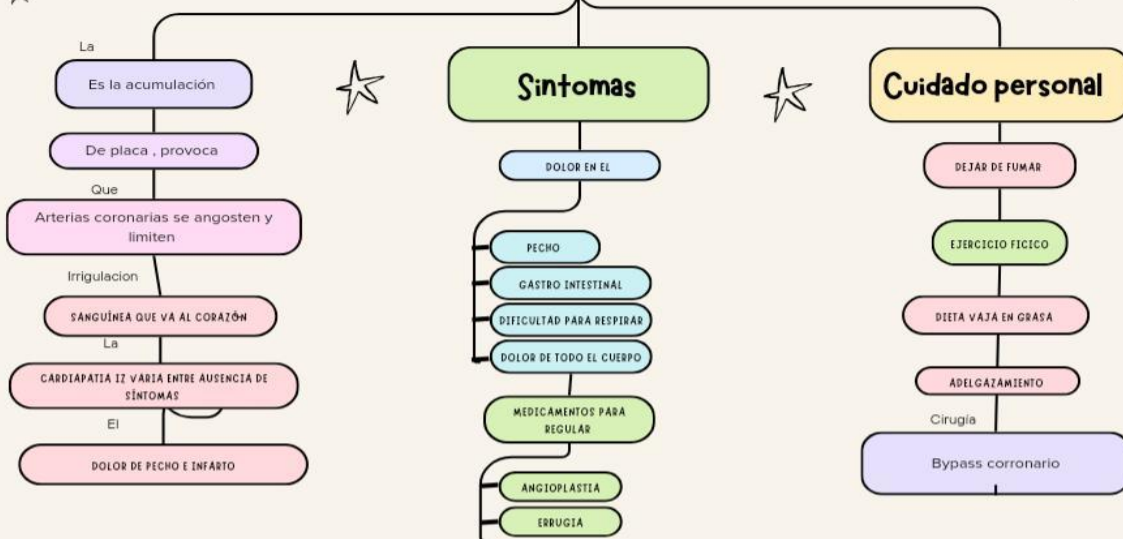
La

Es la acumulación

De placa , provoca

Que

Arterias coronarias se angosten y limiten

Irrigulacion

SANGUÍNEA QUE VA AL CORAZÓN

La

CARDIAPATIA IZ VARIA ENTRE AUSENCIA DE SÍNTOMAS

El

DOLOR DE PECHO E INFARTO

Sintomas

DOLOR EN EL

PECHO

GASTRO INTESTINAL

DIFICULTAD PARA RESPIRAR

DOLOR DE TODO EL CUERPO

MEDICAMENTOS PARA REGULAR

ANGIOPLASTIA

ERRUGIA

Cuidado personal

DEJAR DE FUMAR

EJERCICIO FICICO

DIETA VAJA EN GRASA

ADELGAZAMIENTO

Cirugía

Bypass corronario